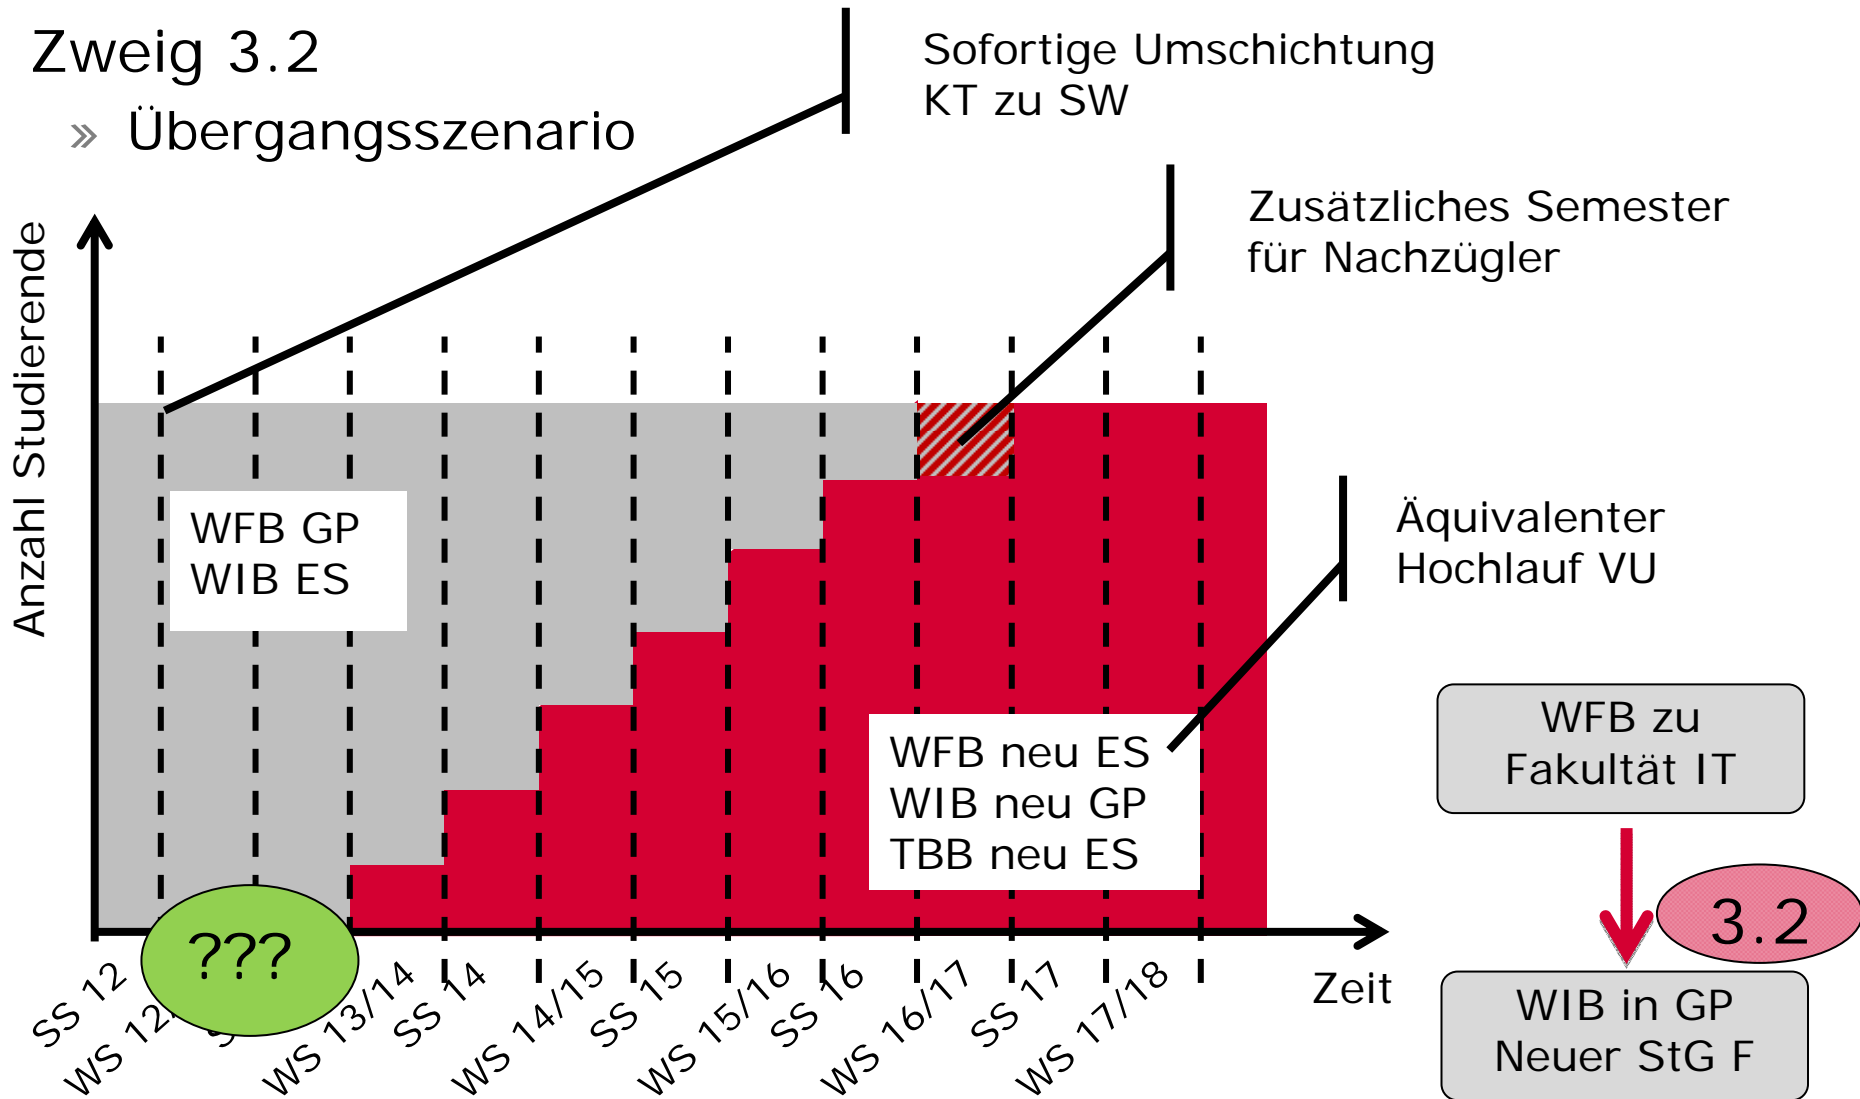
Zweig 3.2

» Übergangsszenario

Sofortige Umschichtung KT zu SW

Zusätzliches Semester für Nachzügler

Äquivalenter Hochlauf VU

Anzahl Studierende

WFB GP
WIB ES

WFB neu ES
WIB neu GP
TBB neu ES

???

SS 12
WS 12/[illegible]
WS 13/14
SS 14
WS 14/15
SS 15
WS 15/16
SS 16
WS 16/17
SS 17
WS 17/18

Zeit

WFB zu Fakultät IT

3.2

WIB in GP
Neuer StG F